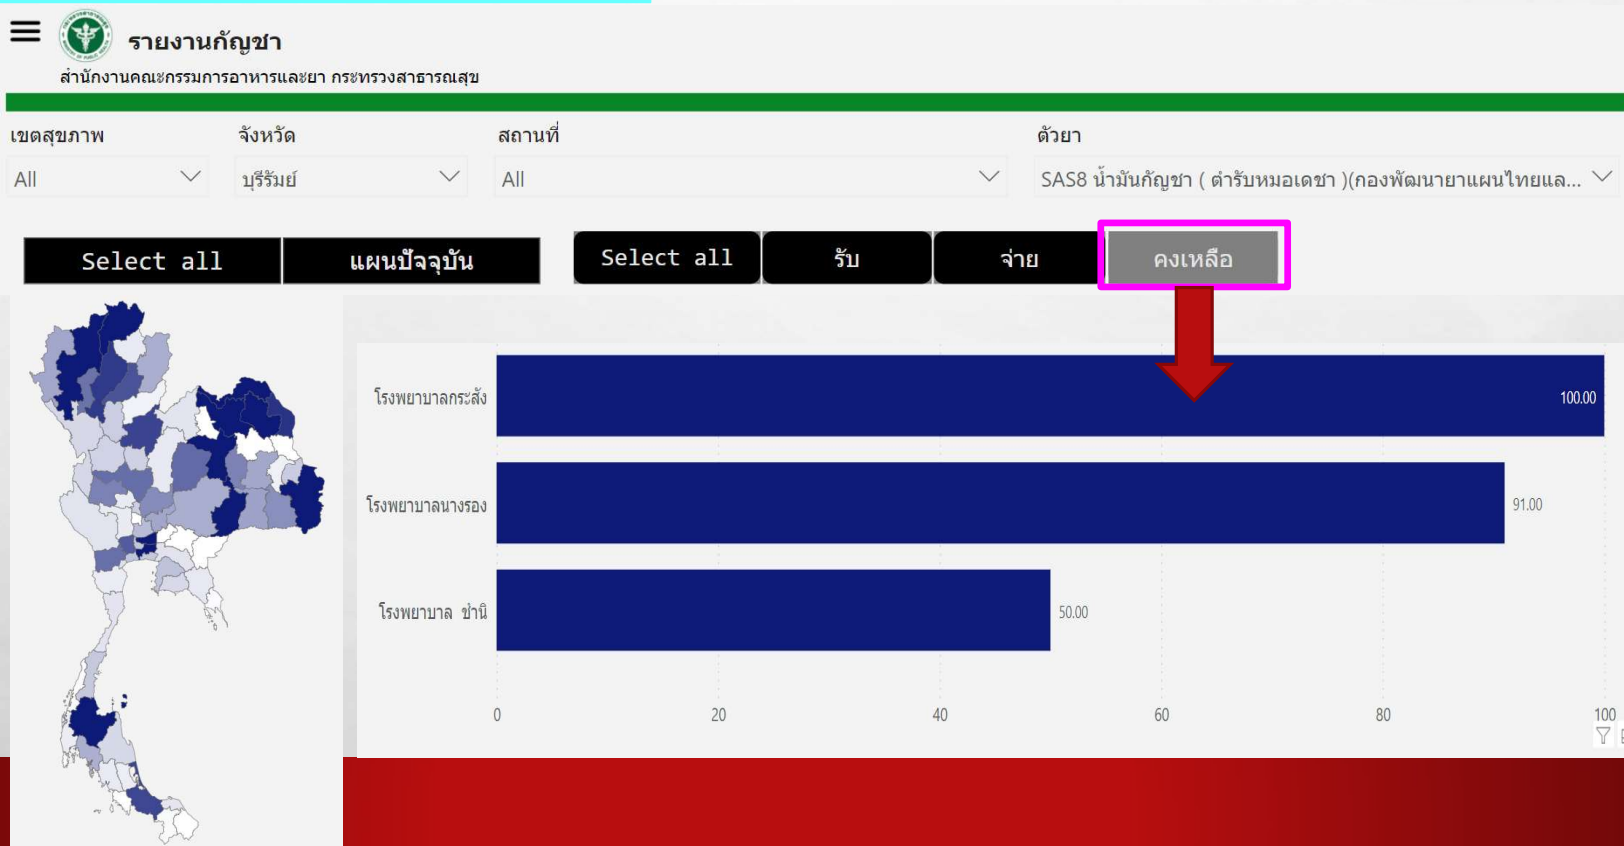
รายงานกัญชา

สำนักงานคณะกรรมการอาหารและยา กระทรวงสาธารณสุข

เขตสุขภาพ
All

จังหวัด
บุรีรัมย์

สถานที่
All

ตัวยา
SAS8 น้ำมันกัญชา ( ตำรับหมอเดชา )(กองพัฒนายาแผนไทยแล...

Select all | แผนปัจจุบัน

Select all | รับ | จ่าย | คงเหลือ

| | |
|---|---|
| โรงพยาบาลกระสัง | 100.00 |
| โรงพยาบาลนางรอง | 91.00 |
| โรงพยาบาล ชำนิ | 50.00 |

0 20 40 60 80 100